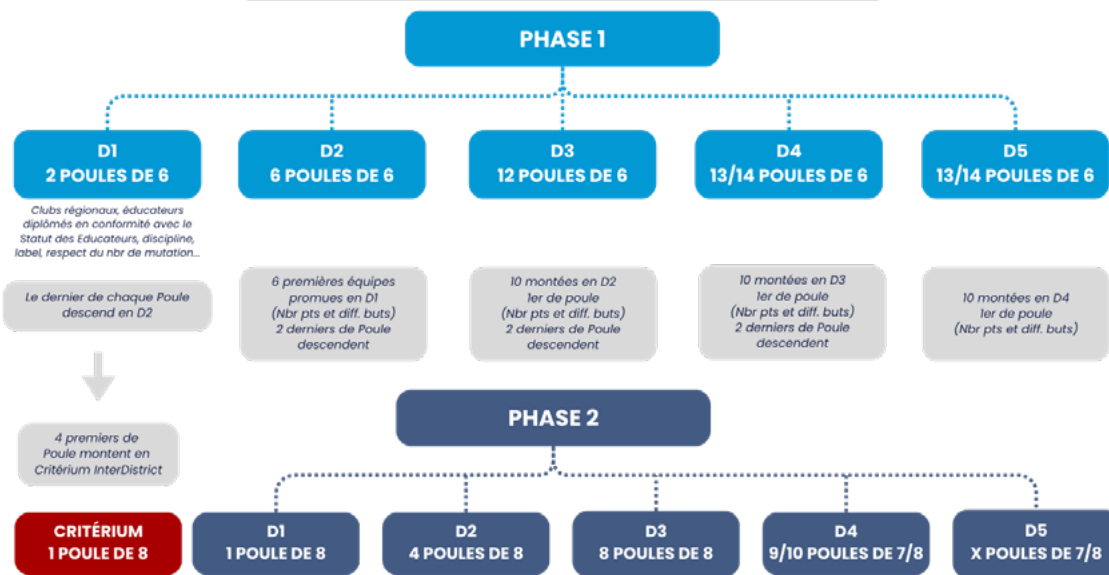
PHASE 1

D1
2 POULES DE 6

Clubs régionaux, éducateurs diplômés en conformité avec le Statut des Educateurs, discipline, label, respect du nbr de mutation...

Le dernier de chaque Poule descend en D2

4 premiers de Poule montent en Critérium InterDistrict

D2
6 POULES DE 6

6 premières équipes promues en D1 (Nbr pts et diff. buts) 2 derniers de Poule descendent

D3
12 POULES DE 6

10 montées en D2 1er de poule (Nbr pts et diff. buts) 2 derniers de Poule descendent

D4
13/14 POULES DE 6

10 montées en D3 1er de poule (Nbr pts et diff. buts) 2 derniers de Poule descendent

D5
13/14 POULES DE 6

10 montées en D4 1er de poule (Nbr pts et diff. buts)

PHASE 2

CRITÉRIUM
1 POULE DE 8

D1
1 POULE DE 8

D2
4 POULES DE 8

D3
8 POULES DE 8

D4
9/10 POULES DE 7/8

D5
X POULES DE 7/8